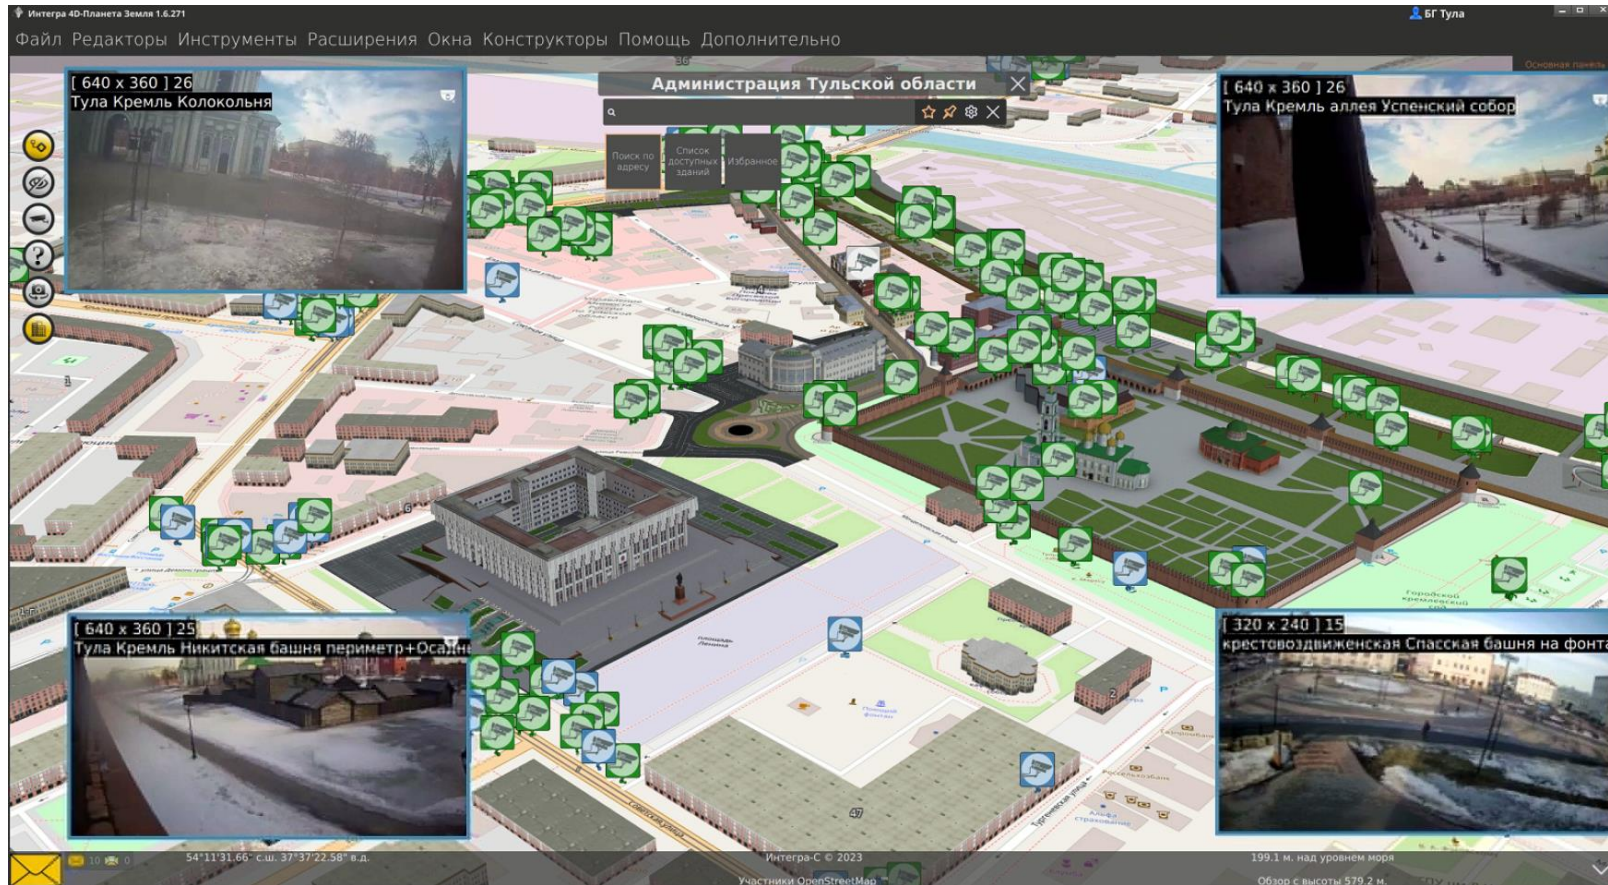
Интегра 4D-Планета Земля 1.6.271
БГ Тула

Файл Редакторы Инструменты Расширения Окна Конструкторы Помощь Дополнительно

Основная панель

Администрация Тульской области

Поиск по адресу
Список доступных зданий
Избранное

[ 640 x 360 ] 26
Тула Кремль Колокольня

[ 640 x 360 ] 26
Тула Кремль аллея Успенский собор

[ 640 x 360 ] 25
Тула Кремль Никитская башня периметр+Осадн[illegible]

[ 320 x 240 ] 15
крестовоздвиженская Спасская башня на фонта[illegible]

10 0
54°11'31.66" с.ш. 37°37'22.58" в.д.
Интегра-С © 2023
Участники OpenStreetMap
199.1 м. над уровнем моря
Обзор с высоты 579.2 м.